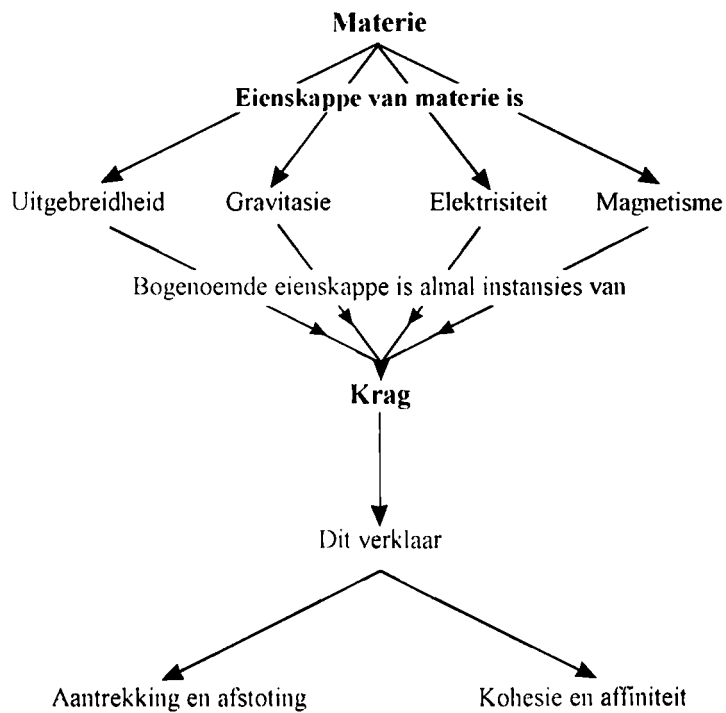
Materie

Eienskappe van materie is

Uitgebreidheid

Gravitasie

Elektrisiteit

Magnetisme

Bogenoemde eienskappe is almal instansies van

Krag

Dit verklaar

Aantrekking en afstoting

Kohesie en affiniteit